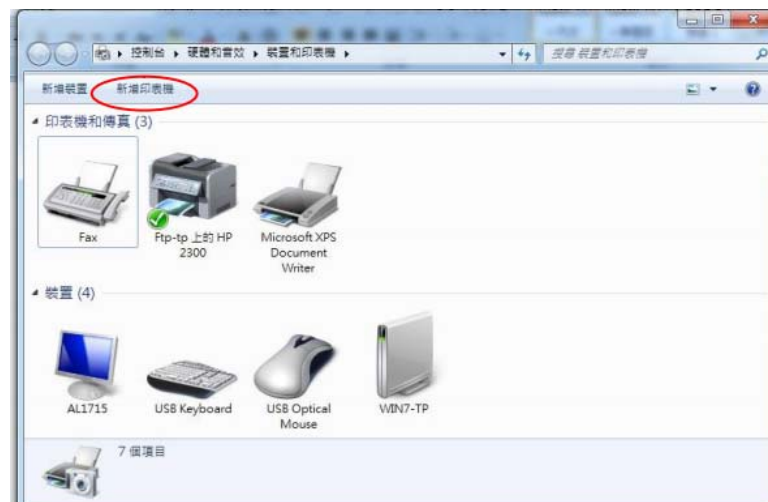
▸ 控制台 ▸ 硬體和音效 ▸ 裝置和印表機 ▸

搜尋 裝置和印表機

新增裝置 新增印表機

印表機和傳真 (3)

Fax

Ftp-tp 上的 HP 2300

Microsoft XPS Document Writer

裝置 (4)

AL1715

USB Keyboard

USB Optical Mouse

WIN7-TP

7 個項目